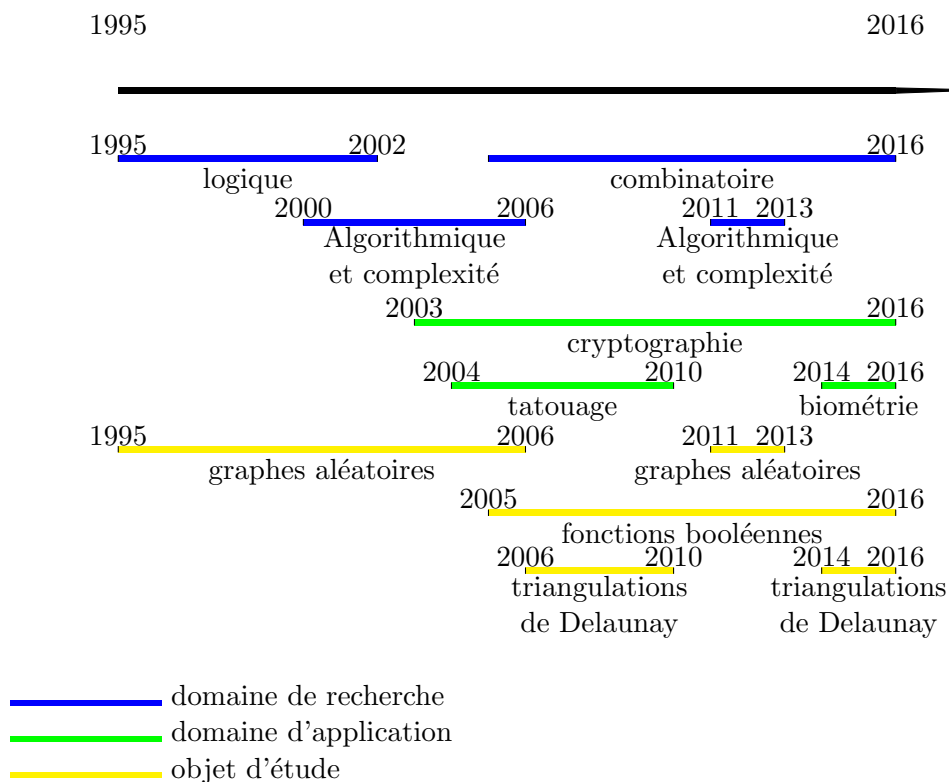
1995 2016

1995 2002 2016

logique combinatoire

2000 2006 2011 2013

Algorithmique et complexité Algorithmique et complexité

2003 2016

cryptographie

2004 2010 2014 2016

tatouage biométrie

1995 2006 2011 2013

graphes aléatoires graphes aléatoires

2005 2016

fonctions booléennes

2006 2010 2014 2016

triangulations de Delaunay triangulations de Delaunay

domaine de recherche
domaine d'application
objet d'étude